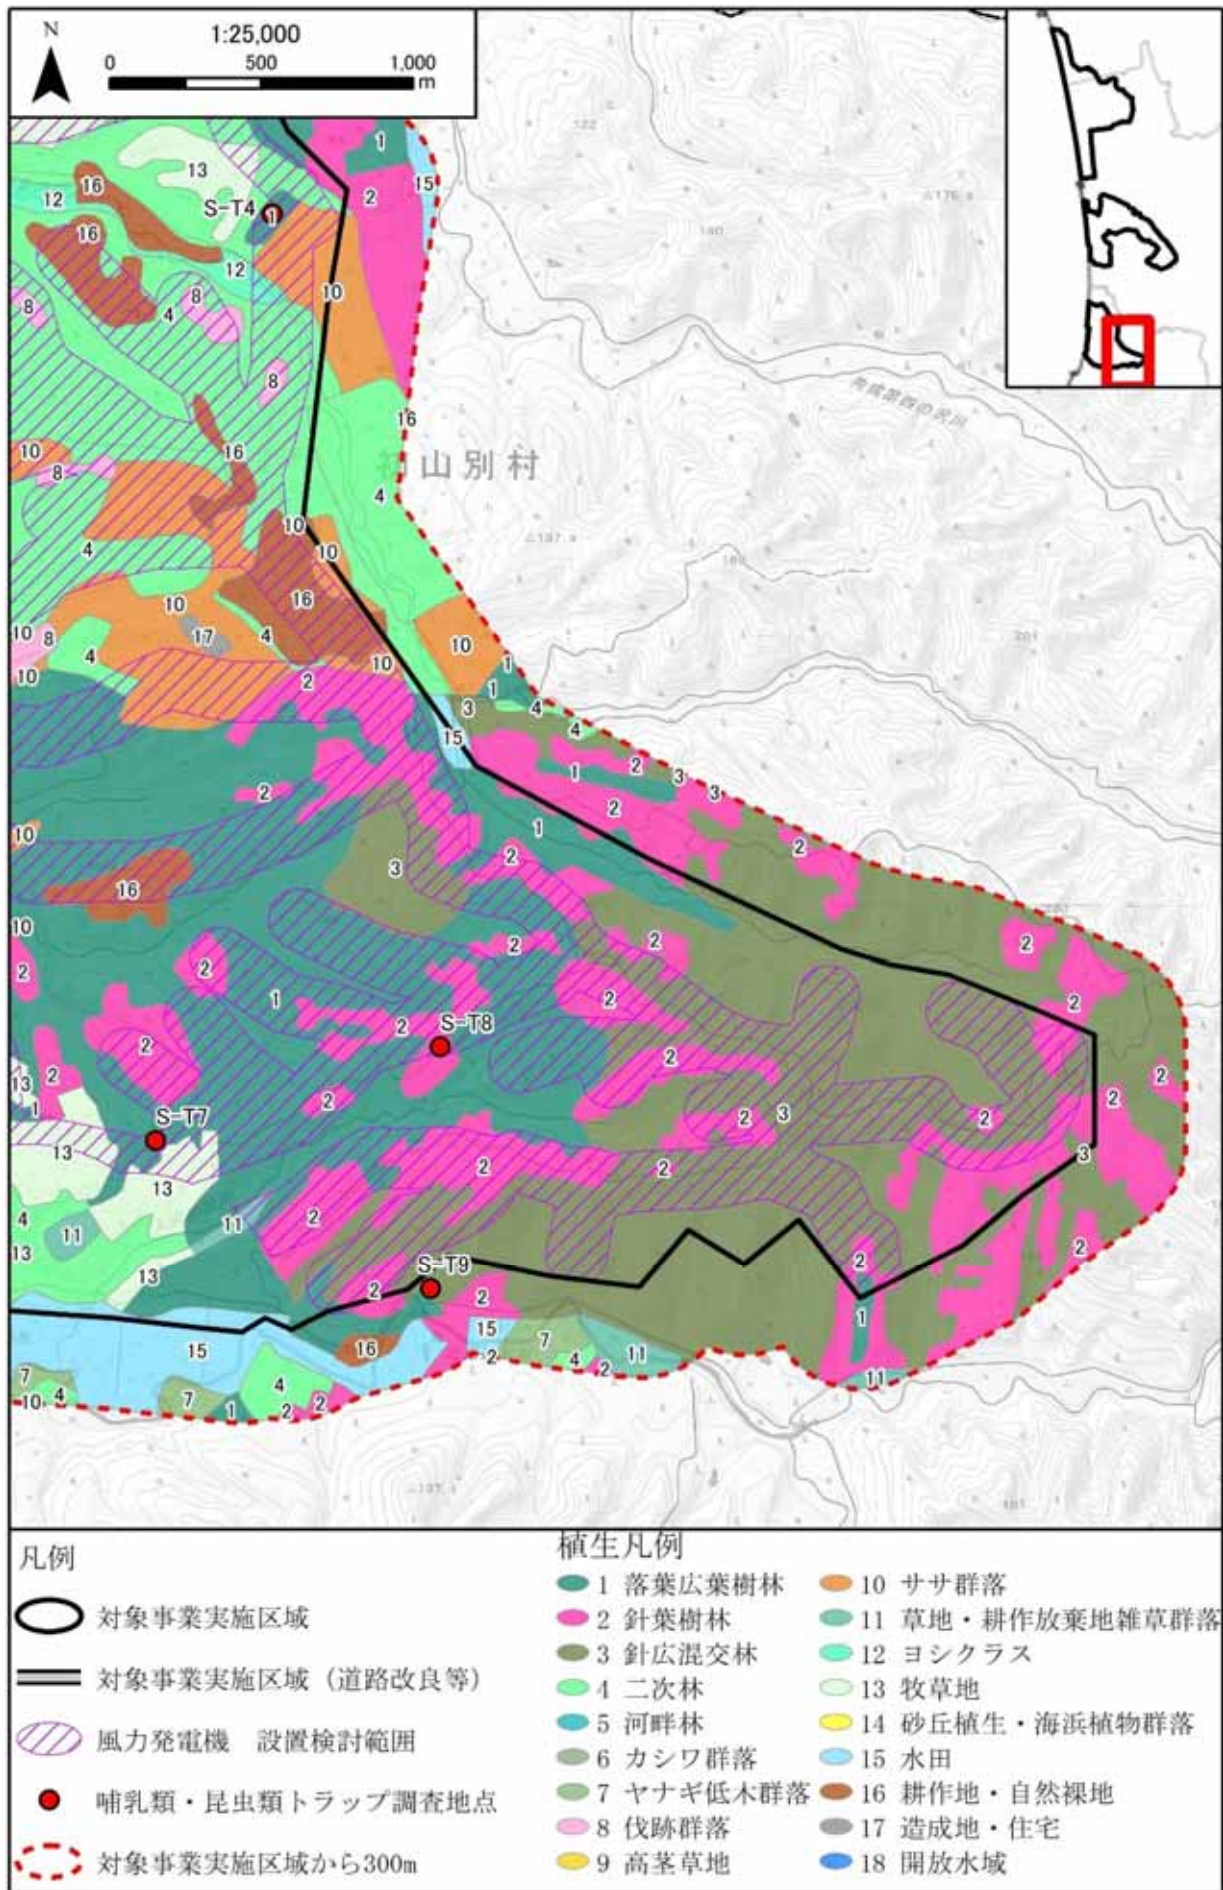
N

1:25,000
0 500 1,000 m

1
13
16
12
S-T4
1
2
15
16
12
10
8
4
8
8
10
16
16
8
10
4
10
10
4
16
10
17
4
10 8
4
10
10
2
10
1
1
3
4
4
15
1
2
3
3
2
2
1
10
16
3
2
10
2
2
2
2
1
2
S-T8
2
2
2
2
13
2
1
S-T7
2
2
3
2
3
13
13
2
2
4
11
11
2
13
13
S-T9
2
2
1
2
15
15
16
7
2
11
4
2
11
7
10 4
7
4
1
2
2

山別村

凡例
対象事業実施区域
対象事業実施区域（道路改良等）
風力発電機　設置検討範囲
哺乳類・昆虫類トラップ調査地点
対象事業実施区域から300m

植生凡例
1 落葉広葉樹林
2 針葉樹林
3 針広混交林
4 二次林
5 河畔林
6 カシワ群落
7 ヤナギ低木群落
8 伐跡群落
9 高茎草地
10 ササ群落
11 草地・耕作放棄地雑草群落
12 ヨシクラス
13 牧草地
14 砂丘植生・海浜植物群落
15 水田
16 耕作地・自然裸地
17 造成地・住宅
18 開放水域